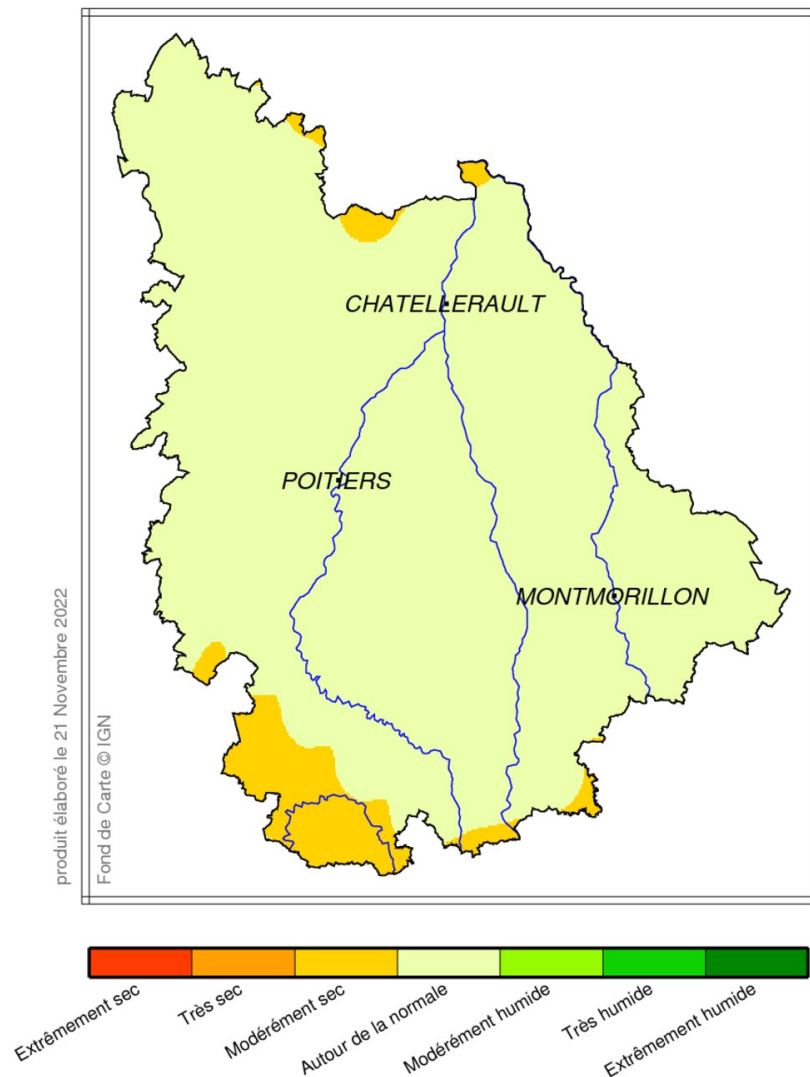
CHATELLERAULT

POITIERS

MONTMORILLON

produit élaboré le 21 Novembre 2022

Fond de Carte © IGN

Extrêmement sec
Très sec
Modérément sec
Autour de la normale
Modérément humide
Très humide
Extrêmement humide